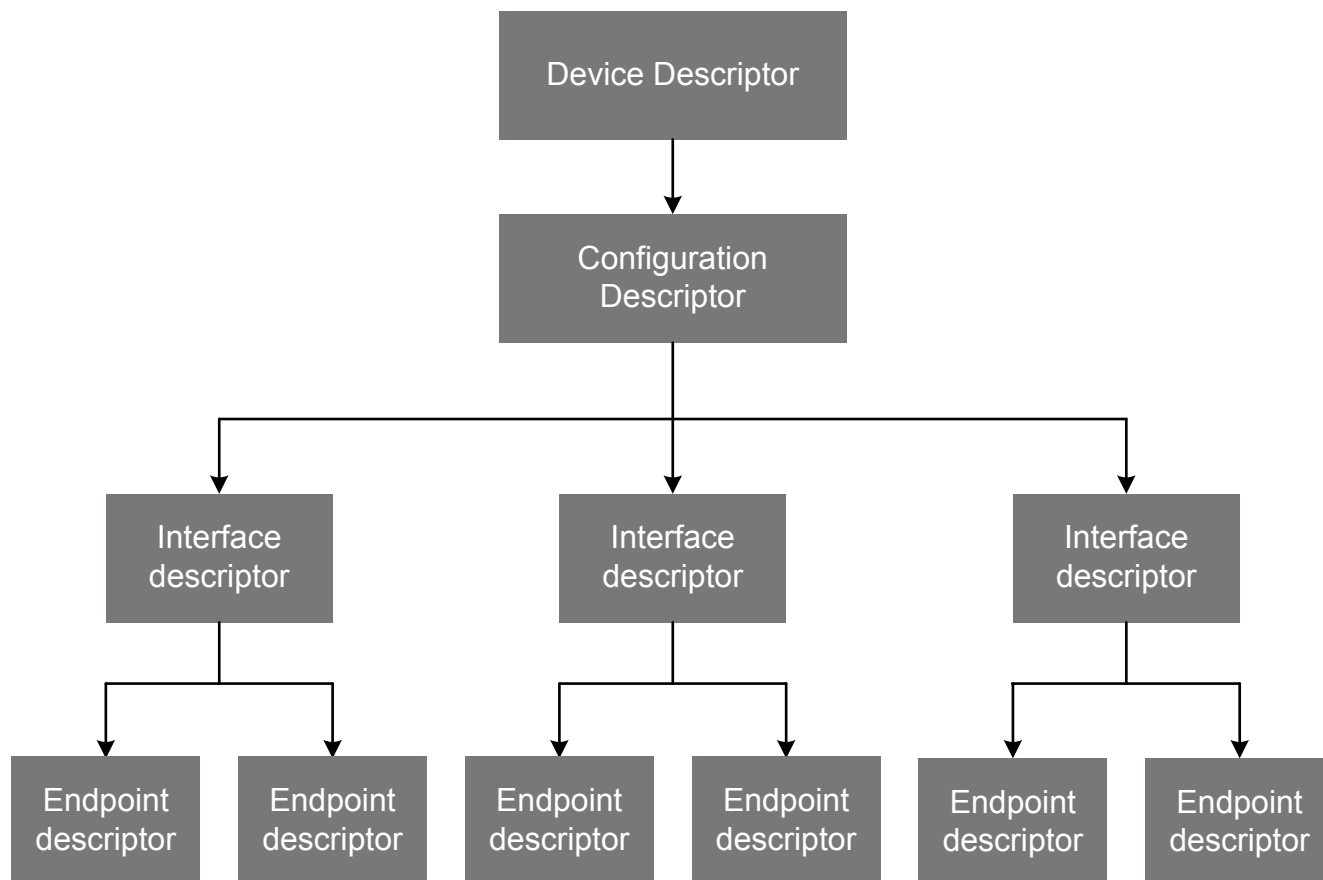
Device Descriptor

Configuration Descriptor

Interface descriptor

Interface descriptor

Interface descriptor

Endpoint descriptor

Endpoint descriptor

Endpoint descriptor

Endpoint descriptor

Endpoint descriptor

Endpoint descriptor